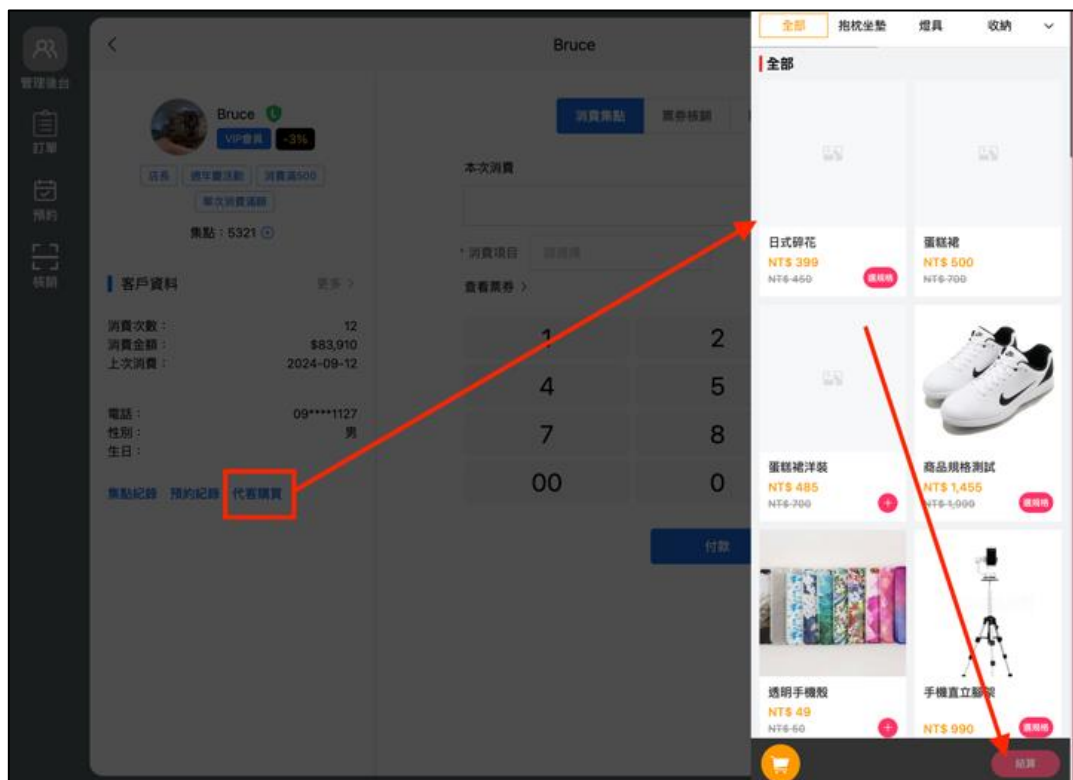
管理後台
訂單
預約
核銷

Bruce

Bruce
VIP會員 -3%
店長 週年慶活動 消費滿500
單次消費滿額
集點：5321

客戶資料 更多 >
消費次數： 12
消費金額： $83,910
上次消費： 2024-09-12

電話： 09****1127
性別： 男
生日：

集點紀錄 預約紀錄 代客購買

消費集點 票券核銷
本次消費
* 消費項目 請選擇
查看票券 >
1 2
4 5
7 8
00 0
付款

全部 抱枕坐墊 燈具 收納
全部
日式碎花
NT$ 399
NT$ 450
選規格
蛋糕裙
NT$ 500
NT$ 700
蛋糕裙洋裝
NT$ 485
NT$ 700
商品規格測試
NT$ 1,455
NT$ 1,900
選規格
透明手機殼
NT$ 49
NT$ 50
手機直立腳架
NT$ 990
選規格
結算